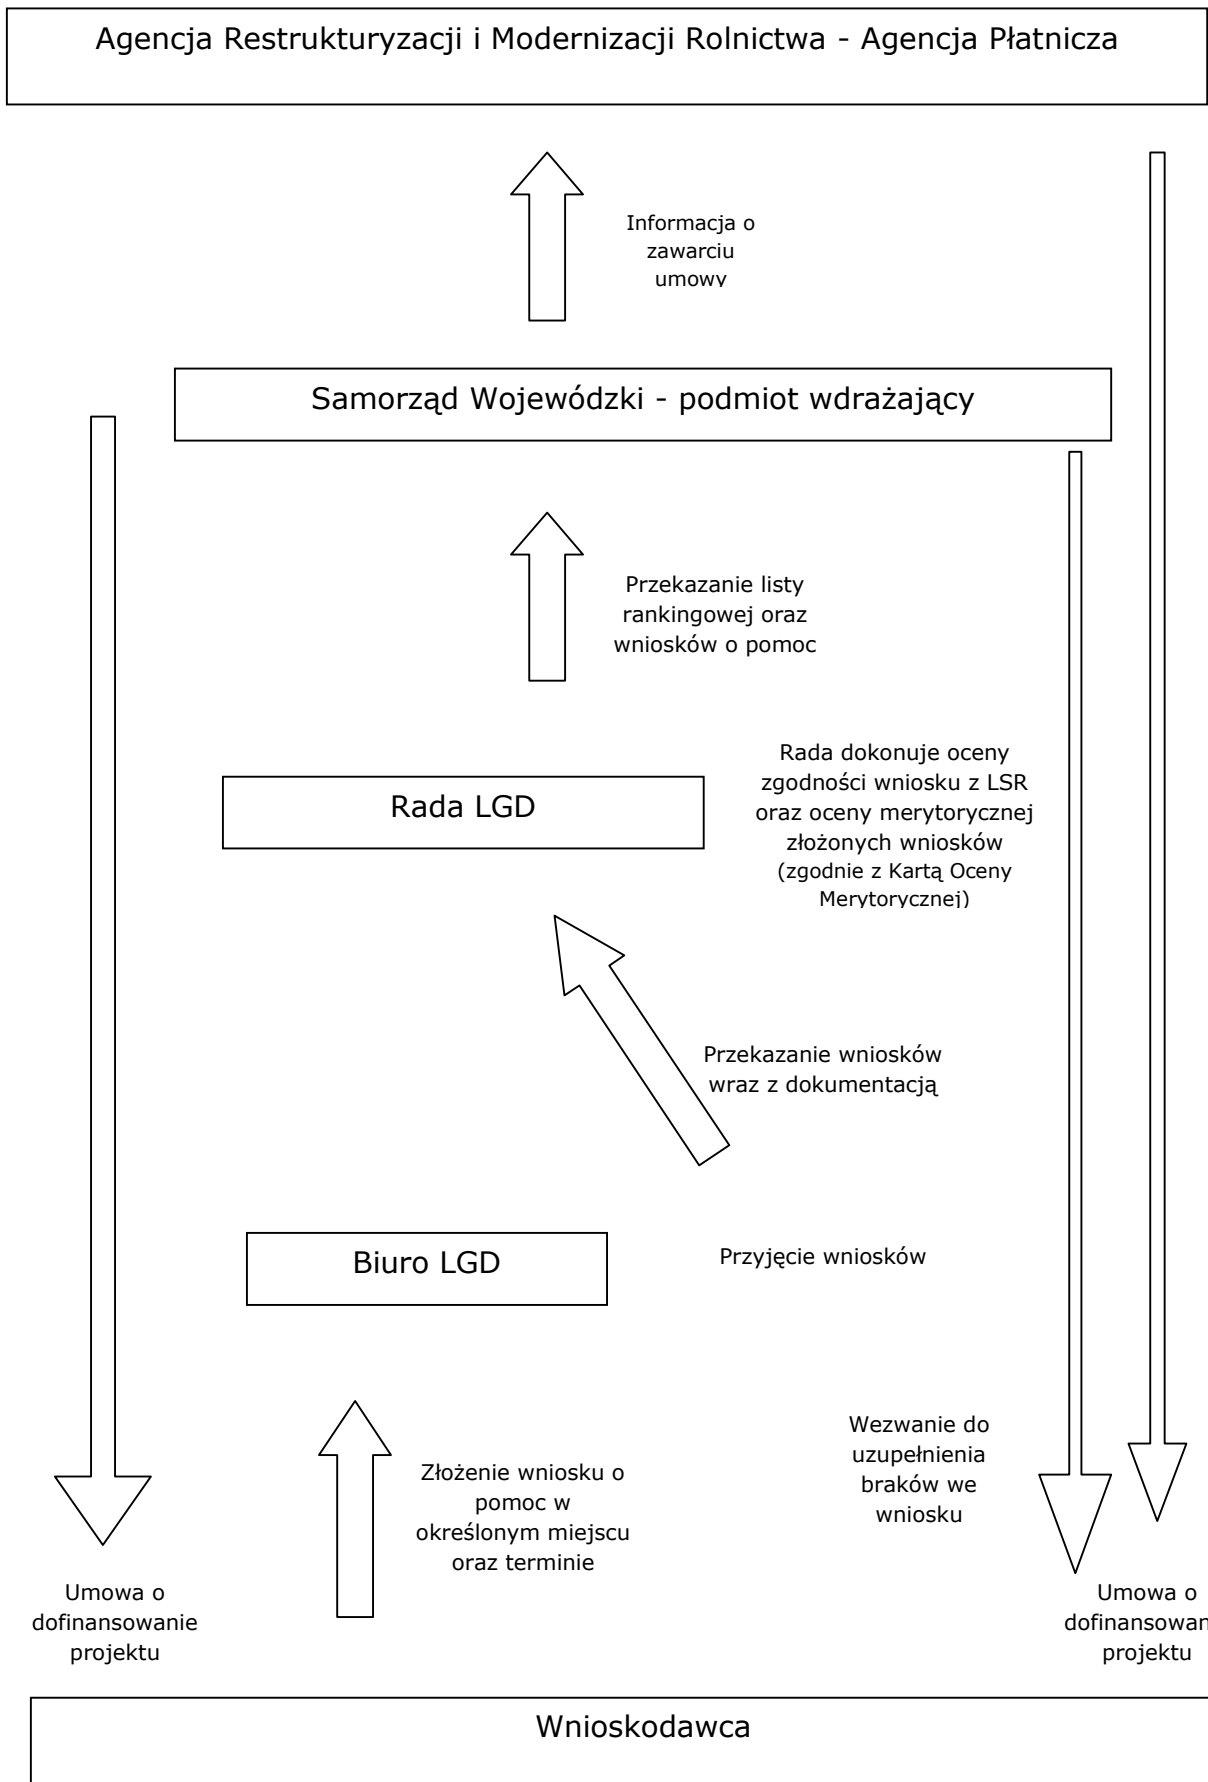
Agencja Restrukturyzacji i Modernizacji Rolnictwa - Agencja Płatnicza

Informacja o zawarciu umowy

Samorząd Wojewódzki - podmiot wdrażający

Przekazanie listy rankingowej oraz wniosków o pomoc

Rada dokonuje oceny zgodności wniosku z LSR oraz oceny merytorycznej złożonych wniosków (zgodnie z Kartą Oceny Merytorycznej)

Rada LGD

Przekazanie wniosków wraz z dokumentacją

Biuro LGD

Przyjęcie wniosków

Wezwanie do uzupełnienia braków we wniosku

Złożenie wniosku o pomoc w określonym miejscu oraz terminie

Umowa o dofinansowanie projektu

Umowa o dofinansowan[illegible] projektu

Wnioskodawca